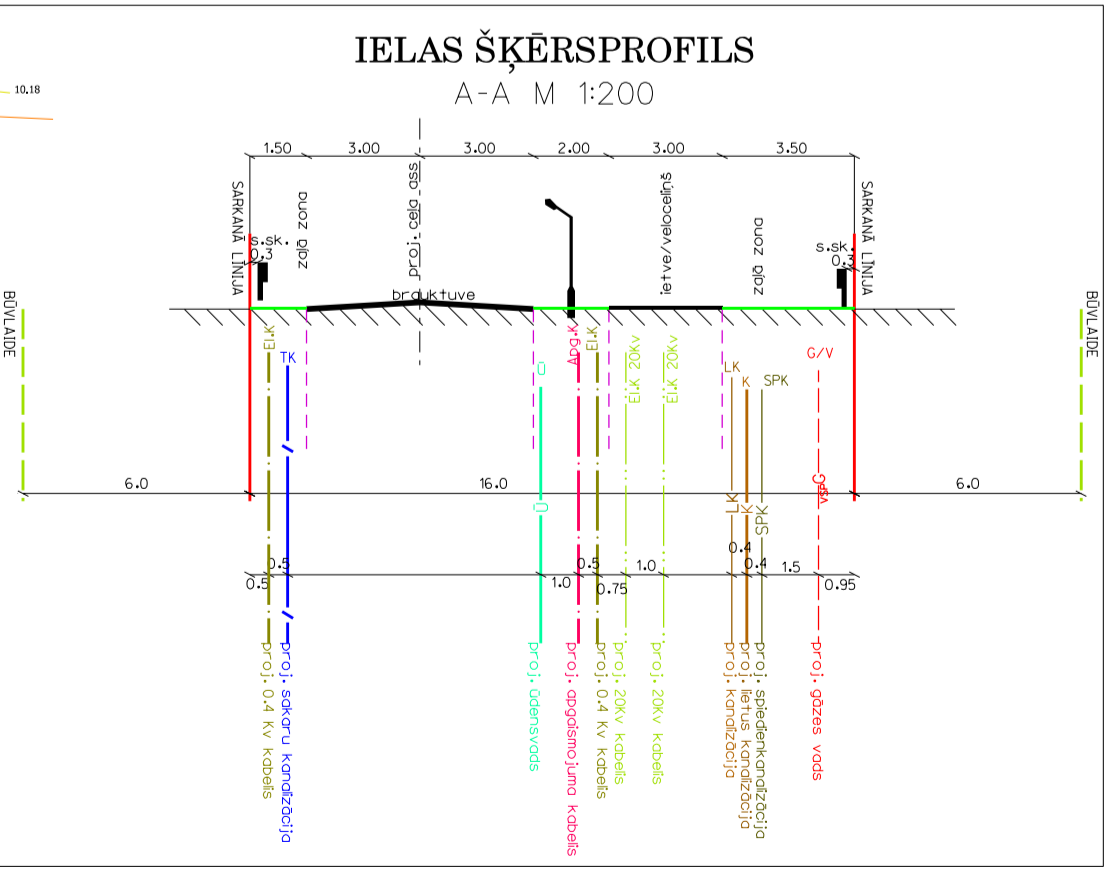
IELAS ŠĶĒRSPROFILS
A-A M 1:200

10.18

1.50 3.00 3.00 2.00 3.00 3.50

SARKANĀ LĪNIJA
s.sk.
0.3
zaļā zona
proj. ceļa ass
brauktuve
ietve/veloceliņš
zaļā zona
s.sk.
0.3
SARKANĀ LĪNIJA

BŪVLAIDE
BŪVLAIDE

El.K
TK
Ū
Apg.K
El.K
El.K 20kv
El.K 20kv
LK
K
SPK
G/V

6.0
16.0
6.0

LK
K
SPK
G/V
Ū

0.4
0.5
0.5
1.0
0.5
0.75
1.0
0.4
1.5
0.5
0.95

proj. 0.4 Kv kabelis
proj. sakaru kanalizācija
proj. ūdensvads
proj. apgaismojuma kabelis
proj. 0.4 Kv kabelis
proj. 20Kv kabelis
proj. 20Kv kabelis
proj. kanalizācija
proj. lietus kanalizācija
proj. spiedienkanalizācija
proj. gāzes vads